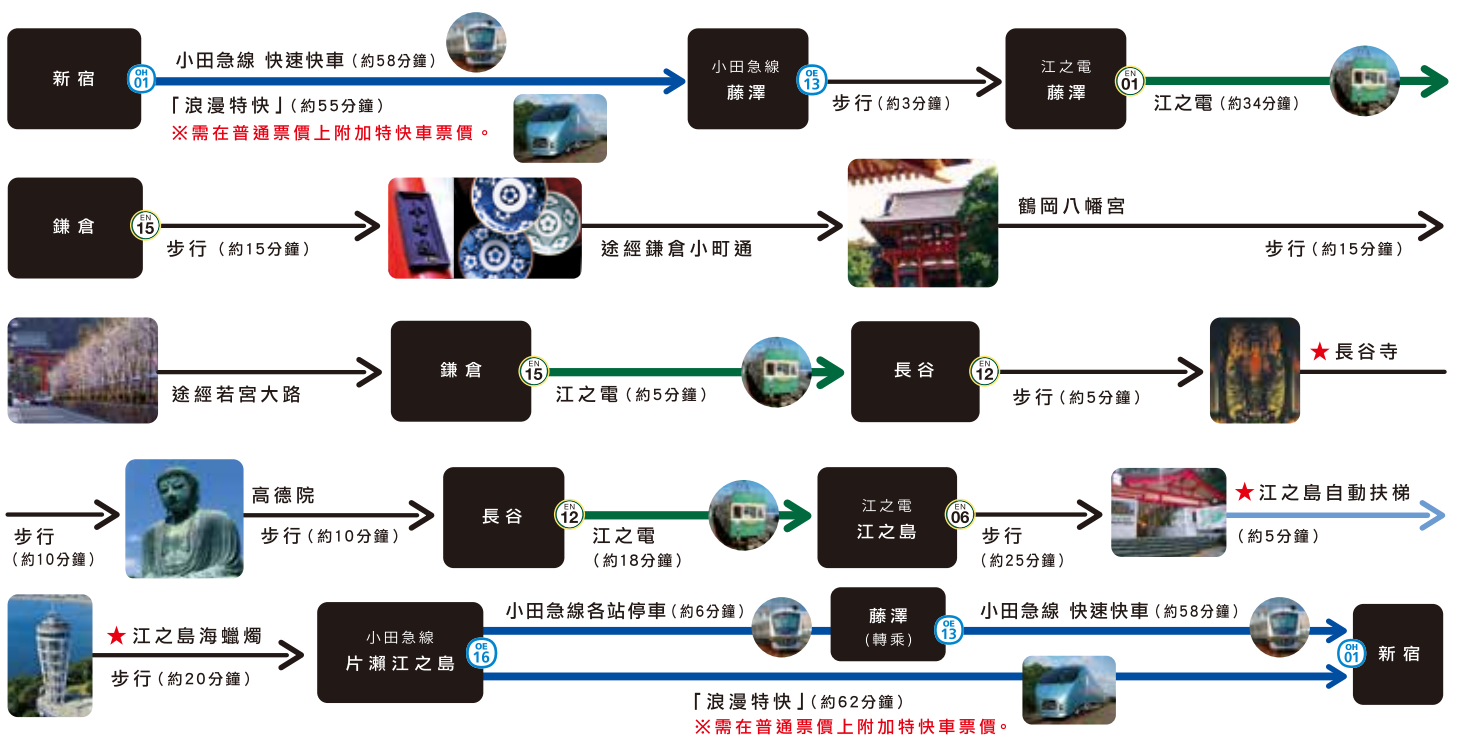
新宿

OH 01

小田急線 快速快車（約58分鐘）

「浪漫特快」（約55分鐘）
※需在普通票價上附加特快車票價。

小田急線
藤澤

OE 13

步行（約3分鐘）

江之電
藤澤

EN 01

江之電（約34分鐘）

鎌倉

EN 15

步行（約15分鐘）

途經鎌倉小町通

鶴岡八幡宮

步行（約15分鐘）

途經若宮大路

鎌倉

EN 15

江之電（約5分鐘）

長谷

EN 12

步行（約5分鐘）

★長谷寺

步行
（約10分鐘）

高德院

步行（約10分鐘）

長谷

EN 12

江之電
（約18分鐘）

江之電
江之島

EN 06

步行
（約25分鐘）

★江之島自動扶梯

（約5分鐘）

★江之島海蠟燭

步行（約20分鐘）

小田急線
片瀨江之島

OE 16

小田急線各站停車（約6分鐘）

藤澤
（轉乘）

OE 13

小田急線 快速快車（約58分鐘）

OH 01

新宿

「浪漫特快」（約62分鐘）
※需在普通票價上附加特快車票價。